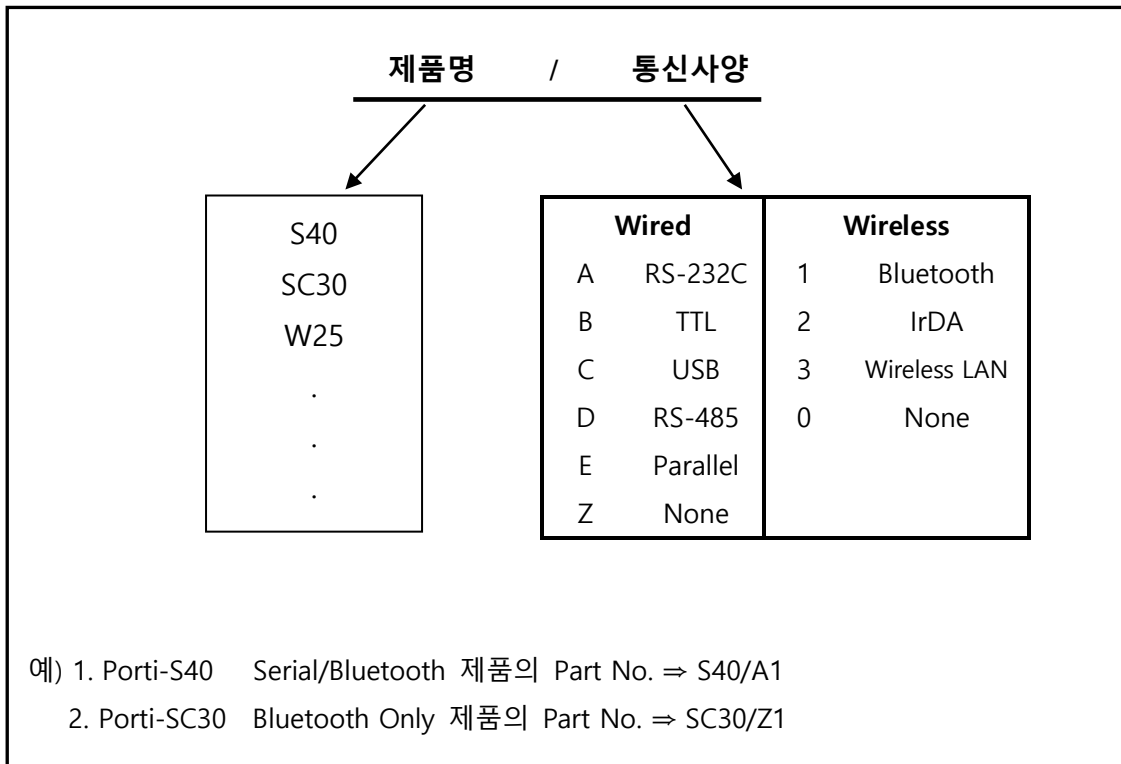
제품명 / 통신사양

S40
SC30
W25
.
.
.

| Wired | | Wireless | |
|---|---|---|---|
| A | RS-232C | 1 | Bluetooth |
| B | TTL | 2 | IrDA |
| C | USB | 3 | Wireless LAN |
| D | RS-485 | 0 | None |
| E | Parallel | | |
| Z | None | | |

예) 1. Porti-S40 Serial/Bluetooth 제품의 Part No. ⇒ S40/A1
2. Porti-SC30 Bluetooth Only 제품의 Part No. ⇒ SC30/Z1